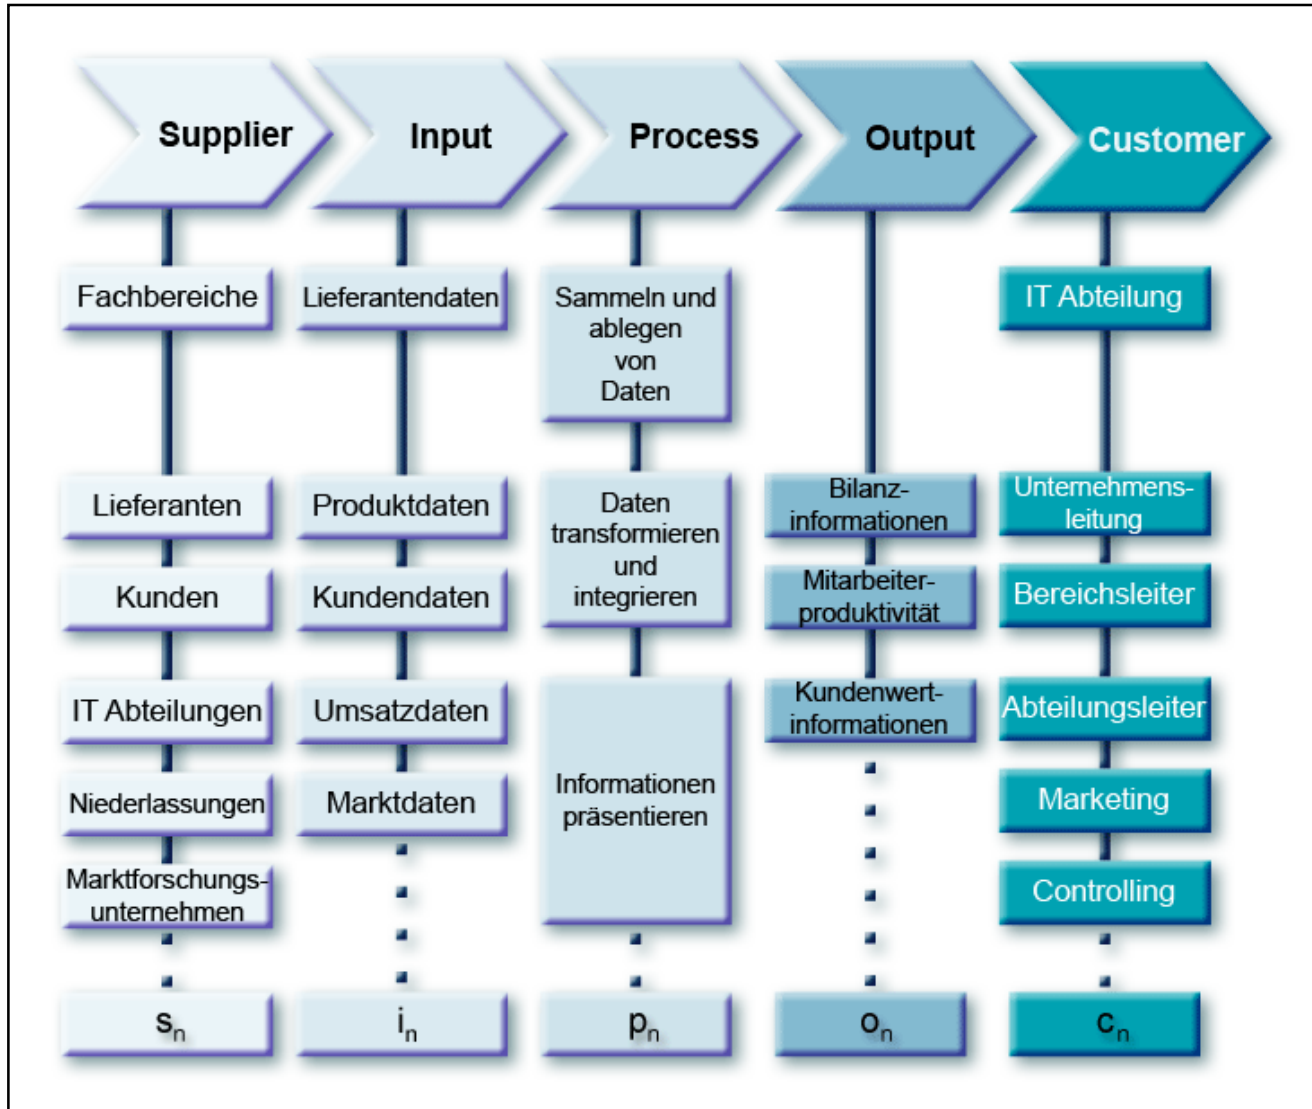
Supplier

Fachbereiche

Lieferanten

Kunden

IT Abteilungen

Niederlassungen

Marktforschungsunternehmen

$s_n$

Input

Lieferantendaten

Produktdaten

Kundendaten

Umsatzdaten

Marktdaten

$i_n$

Process

Sammeln und ablegen von Daten

Daten transformieren und integrieren

Informationen präsentieren

$p_n$

Output

Bilanzinformationen

Mitarbeiterproduktivität

Kundenwertinformationen

$o_n$

Customer

IT Abteilung

Unternehmensleitung

Bereichsleiter

Abteilungsleiter

Marketing

Controlling

$c_n$